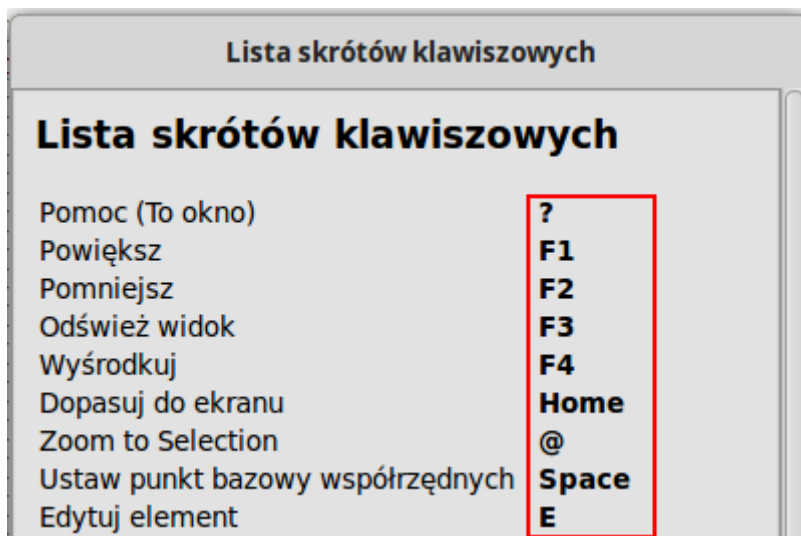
Lista skrótów klawiszowych

Lista skrótów klawiszowych

| | |
|---|---|
| Pomoc (To okno) | ? |
| Powiększ | F1 |
| Pomniejsz | F2 |
| Odśwież widok | F3 |
| Wyśrodkuj | F4 |
| Dopasuj do ekranu | Home |
| Zoom to Selection | @ |
| Ustaw punkt bazowy współrzędnych | Space |
| Edytuj element | E |